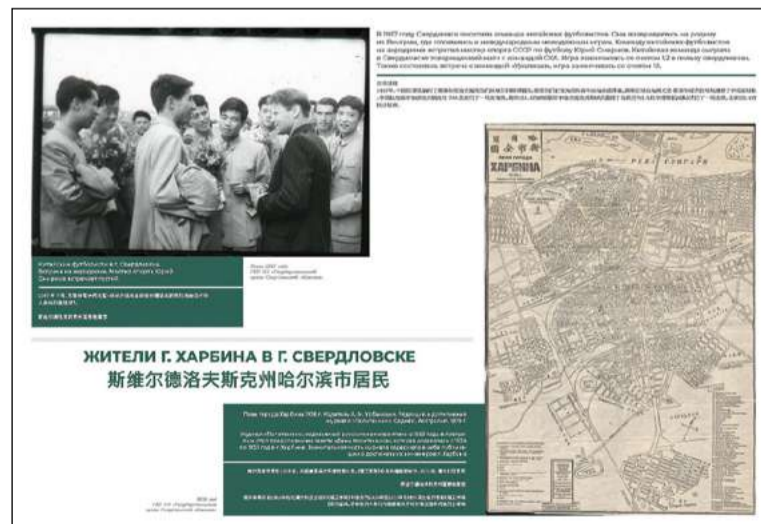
В 1957 году Свердловск посетила команда китайских футболистов. Они возвращались на родину из Венгрии, где принимали в международных товарищеских играх. Команду китайских футболистов на аэродроме встречал капитан сборной СССР по футболу Юрий Сафронов. Китайская команда сыграла в Свердловске товарищеский матч с командой СКА. Игра закончилась со счетом 3:2 в пользу свердловчан. Также состоялась встреча с командой «Уралмаш», игра закончилась со счетом 1:1.

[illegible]

Китайские футболисты в г. Свердловске. Встреча на аэродроме. Капитан сборной Юрий Сафронов приветствует гостей.

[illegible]

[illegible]

Июнь 1957 года
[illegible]

ЖИТЕЛИ Г. ХАРБИНА В Г. СВЕРДЛОВСКЕ
斯维尔德洛夫斯克州哈尔滨市居民

План города Харбина
ХАРБИНА

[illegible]

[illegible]